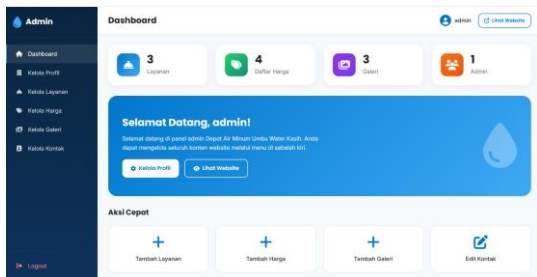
Admin

Dashboard
Kelola Profil
Kelola Layanan
Kelola Harga
Kelola Galeri
Kelola Kontak

Logout

Dashboard

admin
Lihat Website

3
Layanan

4
Daftar Harga

3
Galeri

1
Admin

Selamat Datang, admin!

Selamat datang di panel admin Depot Air Minum Umbu Water Kasih. Anda dapat mengelola seluruh konten website melalui menu di sebelah kiri.

Kelola Profil
Lihat Website

Aksi Cepat

+
Tambah Layanan

+
Tambah Harga

+
Tambah Galeri

Edit Kontak